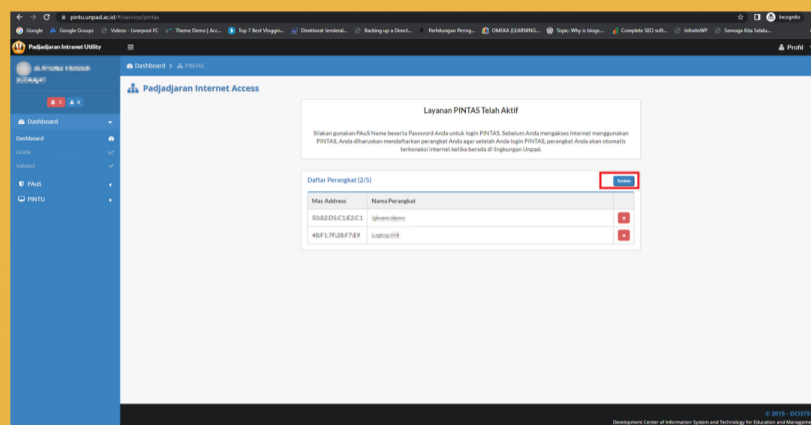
pintu.unpad.ac.id/#/service/pintas

Incognito

Google | Google Groups | Videos - Liverpool FC | Theme Demo | Acc... | Top 7 Best Vloggin... | Direktorat Jenderal... | Backing up a Direct... | Perhitungan Pering... | OMEKA (LEARNING... | Topic: Why is blogs... | Complete SEO soft... | InfiniteWP | Semoga Kita Selalu...

Padjadjaran Intranet Utility

Profil

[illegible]

1 0

Dashboard

Dashboard
Grafik
Validasi

PAuS

PINTU

Dashboard > PINTAS

Padjadjaran Internet Access

Layanan PINTAS Telah Aktif

Silakan gunakan PAuS Name beserta Password Anda untuk login PINTAS. Sebelum Anda mengakses Internet menggunakan PINTAS, Anda diharuskan mendaftarkan perangkat Anda agar setelah Anda login PINTAS, perangkat Anda akan otomatis terkoneksi internet ketika berada di lingkungan Unpad.

Daftar Perangkat (2/5)

Tambah

| Mac Address | Nama Perangkat | |
|---|---|---|
| 50:82:D5:C1:E2:C1 | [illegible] | |
| 48:F1:7F:28:F7:E9 | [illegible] | |

© 2015 - DCISTE
Development Center of Information System and Technology for Education and Manageme